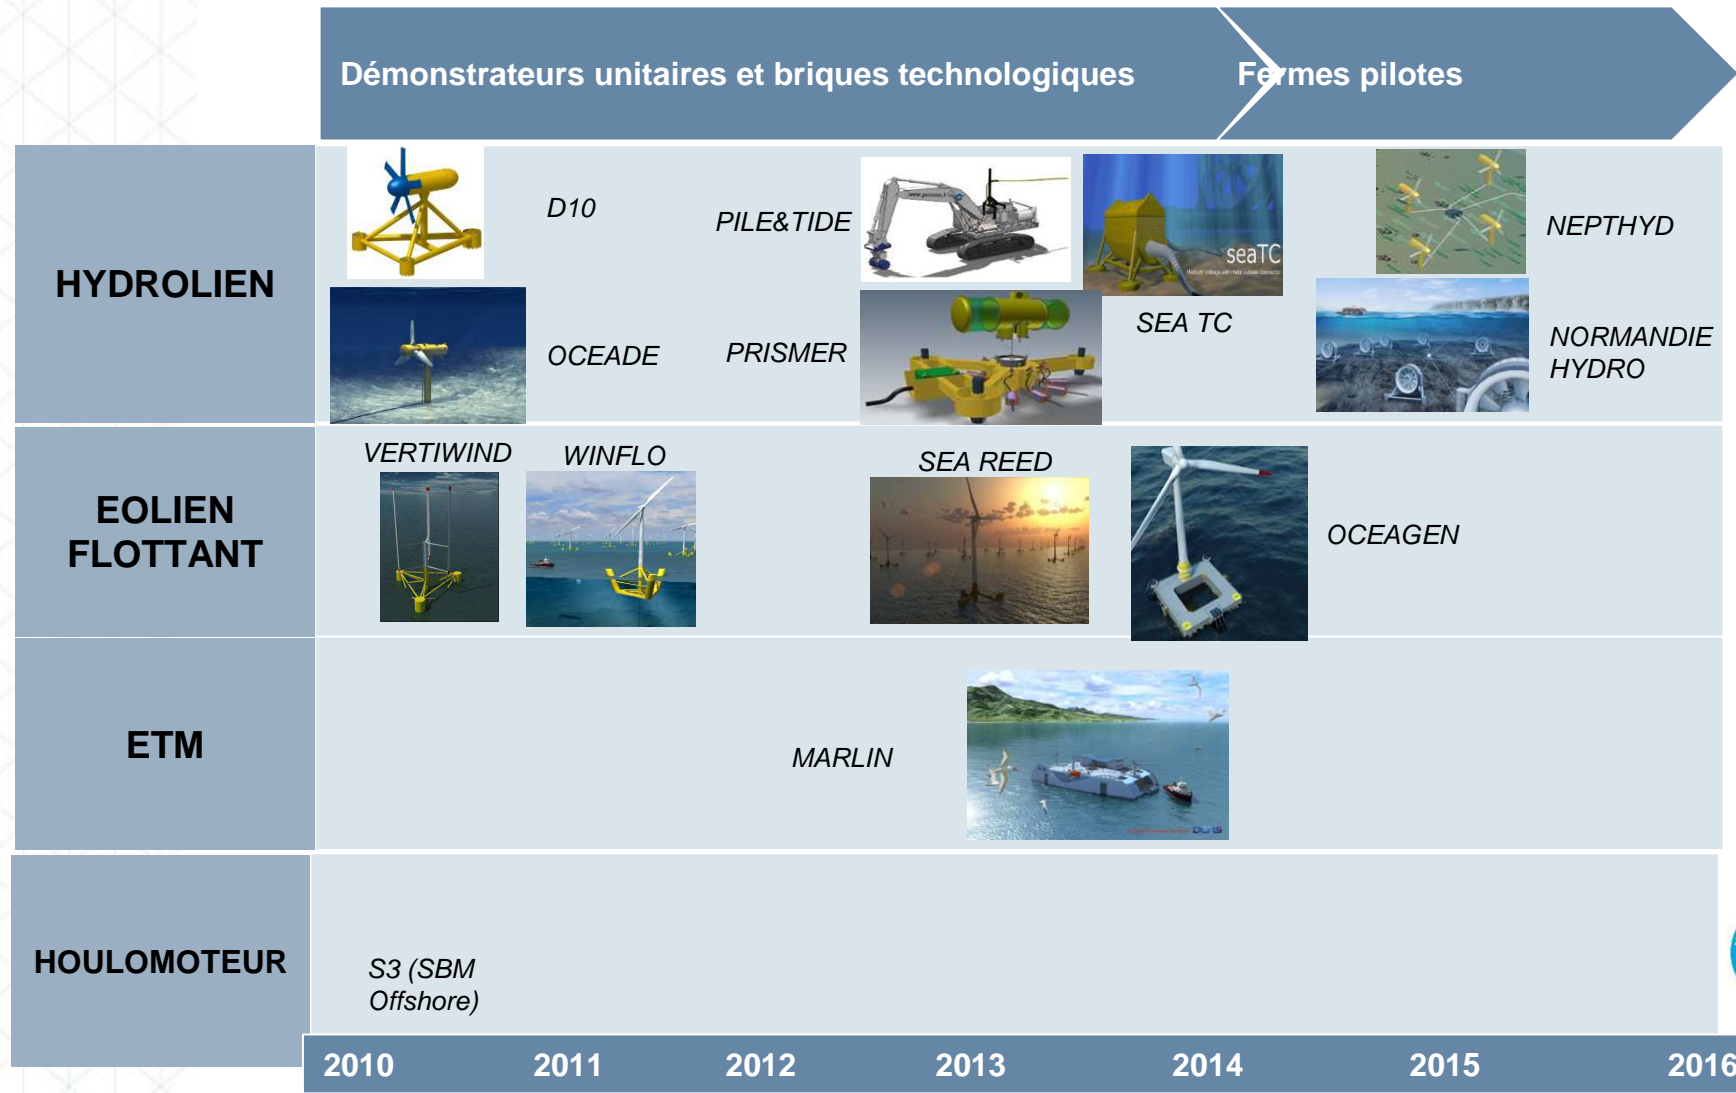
Démonstrateurs unitaires et briques technologiques

Fermes pilotes

HYDROLIEN

D10

PILE&TIDE

seaTC

NEPTHYD

OCEADE

PRISMER

SEA TC

NORMANDIE HYDRO

EOLIEN FLOTTANT

VERTIWIND

WINFLO

SEA REED

OCEAGEN

ETM

MARLIN

HOULOMOTEUR

S3 (SBM Offshore)

2010 2011 2012 2013 2014 2015 2016